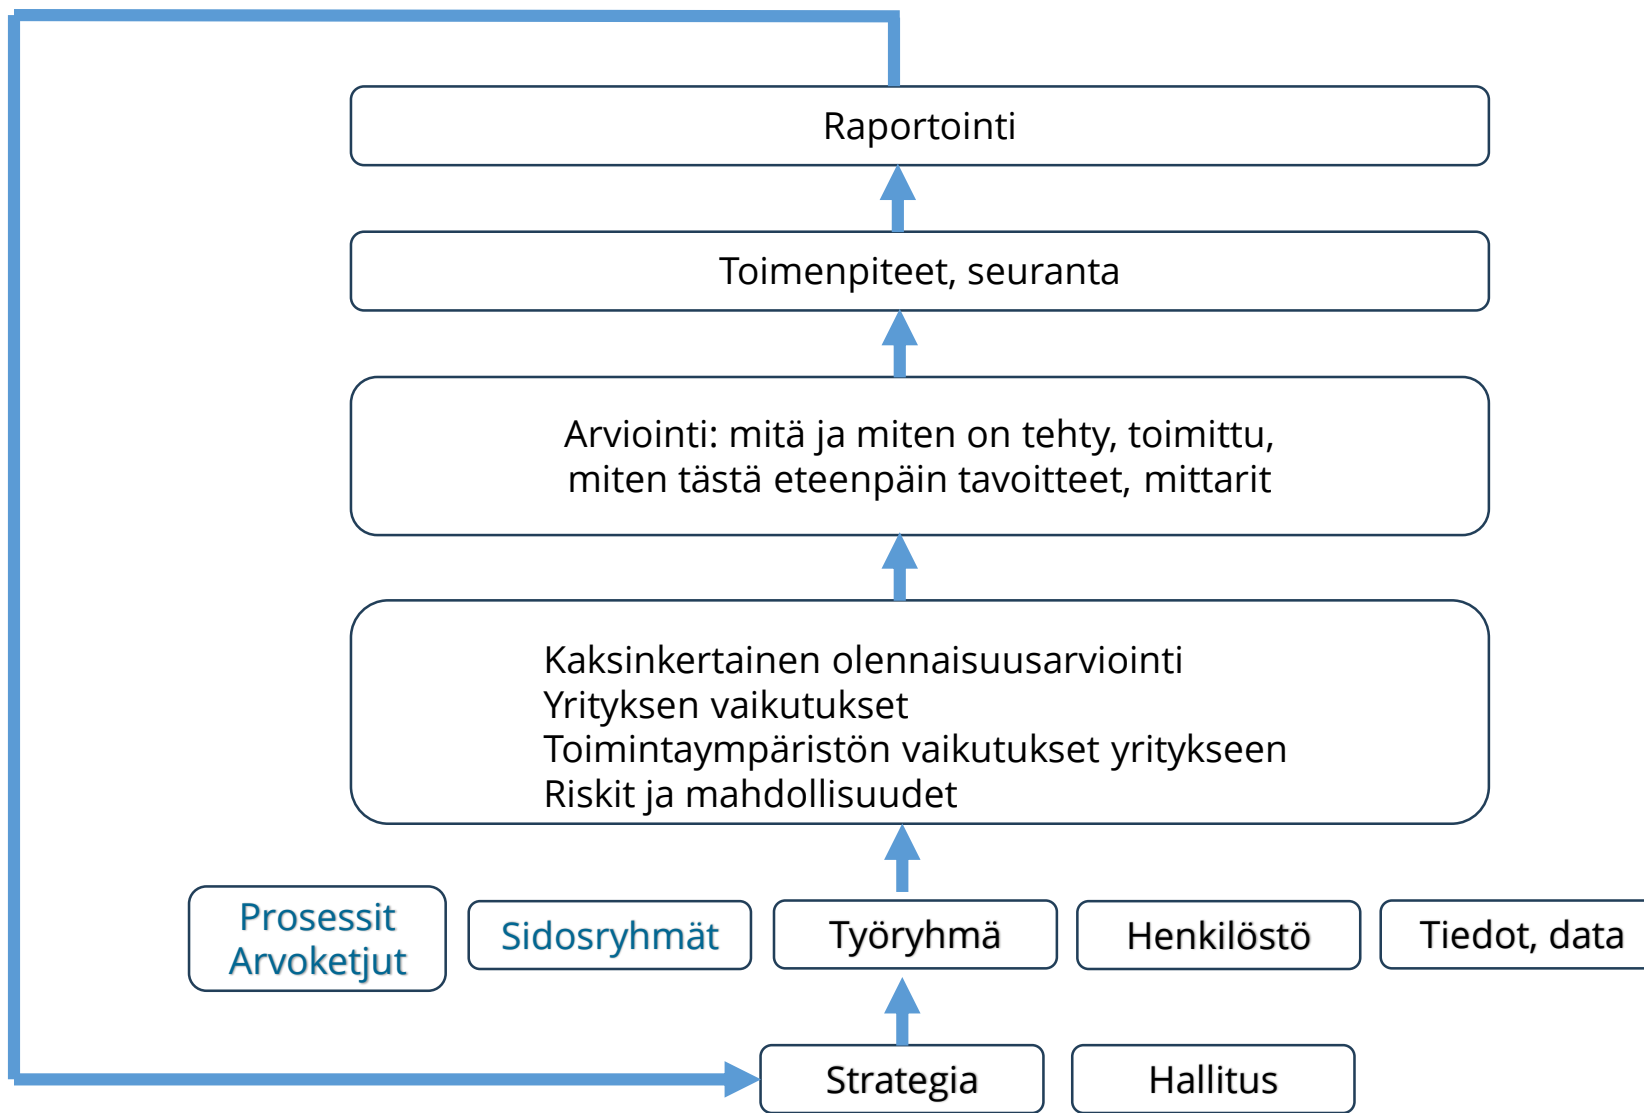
Raportointi

Toimenpiteet, seuranta

Arviointi: mitä ja miten on tehty, toimittu, miten tästä eteenpäin tavoitteet, mittarit

Kaksinkertainen olennaisuusarviointi
Yrityksen vaikutukset
Toimintaympäristön vaikutukset yritykseen
Riskit ja mahdollisuudet

Prosessit
Arvoketjut

Sidosryhmät

Työryhmä

Henkilöstö

Tiedot, data

Strategia

Hallitus